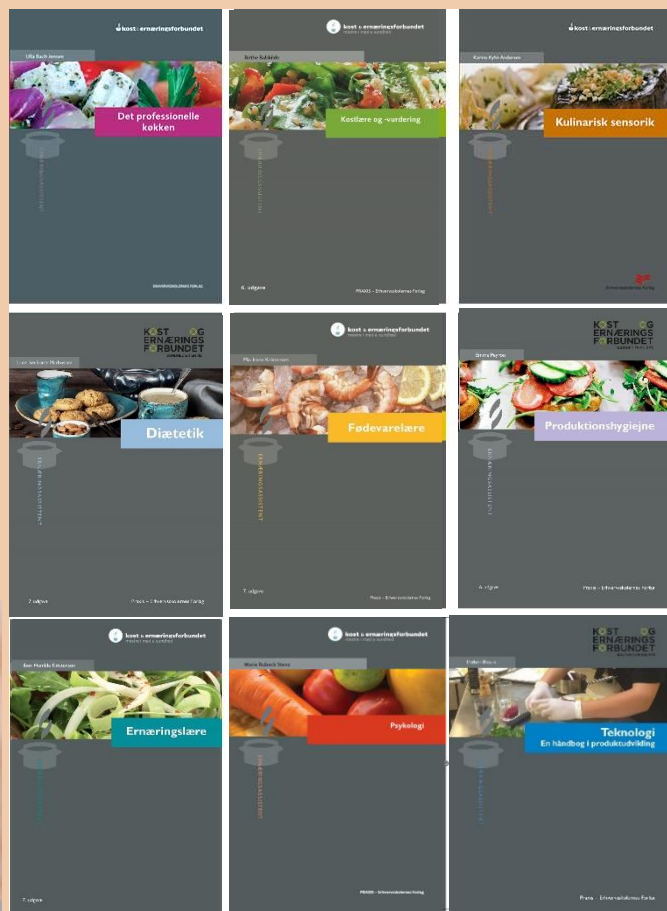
kost & ernæringsforbundet

Ulla Bach Jensen

Det professionelle køkken

kost & ernæringsforbundet

Bettie Sukhdal

Kostlære og -vurdering

6. udgave

PRAXIS – Erhvervsskolernes Forlag

kost & ernæringsforbundet

Karina Kyhn Andersen

Kulinarisk sensorik

KOST OG ERNÆRINGS FORBUNDET

Diætetik

7. udgave

Praxis – Erhvervsskolernes Forlag

kost & ernæringsforbundet

Fødevarelære

7. udgave

Praxis – Erhvervsskolernes Forlag

KOST OG ERNÆRINGS FORBUNDET

Produktionshygiejne

4. udgave

Praxis – Erhvervsskolernes Forlag

kost & ernæringsforbundet

Ernæringslære

7. udgave

kost & ernæringsforbundet

Psykologi

PRAXIS – Erhvervsskolernes Forlag

KOST OG ERNÆRINGS FORBUNDET

Teknologi
En håndbog i produktudvikling

Praxis – Erhvervsskolernes Forlag